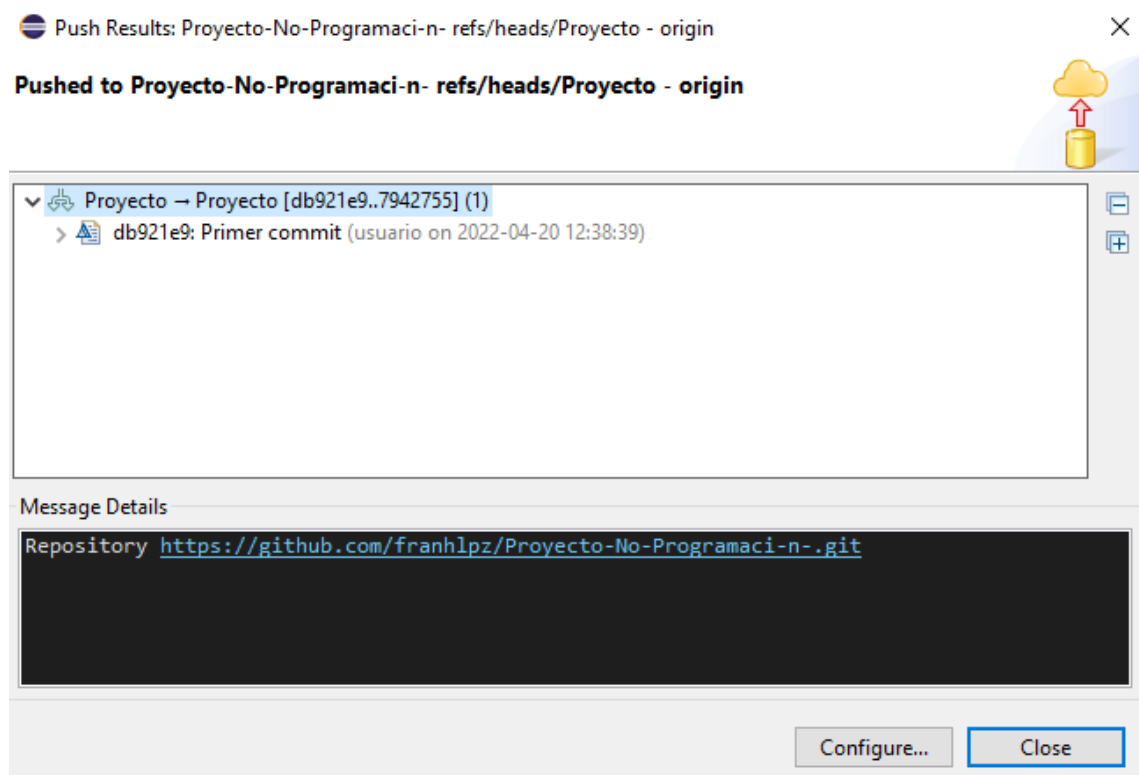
Push Results: Proyecto-No-Programaci-n- refs/heads/Proyecto - origin

Pushed to Proyecto-No-Programaci-n- refs/heads/Proyecto - origin

Proyecto → Proyecto [db921e9..7942755] (1)
db921e9: Primer commit (usuario on 2022-04-20 12:38:39)

Message Details

Repository https://github.com/franhlpz/Proyecto-No-Programaci-n-.git

Configure...
Close